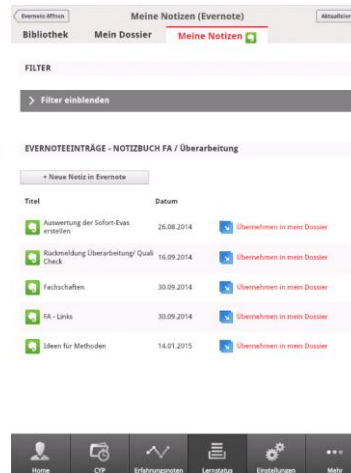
Evernote öffnen

Meine Notizen (Evernote)

Aktualisieren

Bibliothek

Mein Dossier

Meine Notizen

FILTER

> Filter einblenden

EVERNOTEEINTRÄGE - NOTIZBUCH FA / Überarbeitung

+ Neue Notiz in Evernote

| Titel | Datum | |
|---|---|---|
| Auswertung der Sofort-Evas erstellen | 26.08.2014 | Übernehmen in mein Dossier |
| Rückmeldung Überarbeitung/ Quali Check | 16.09.2014 | Übernehmen in mein Dossier |
| Fachschaften | 30.09.2014 | Übernehmen in mein Dossier |
| FA - Links | 30.09.2014 | Übernehmen in mein Dossier |
| Ideen für Methoden | 14.01.2015 | Übernehmen in mein Dossier |

Home

CYP

Erfahrungsnoten

Lernstatus

Einstellungen

Mehr